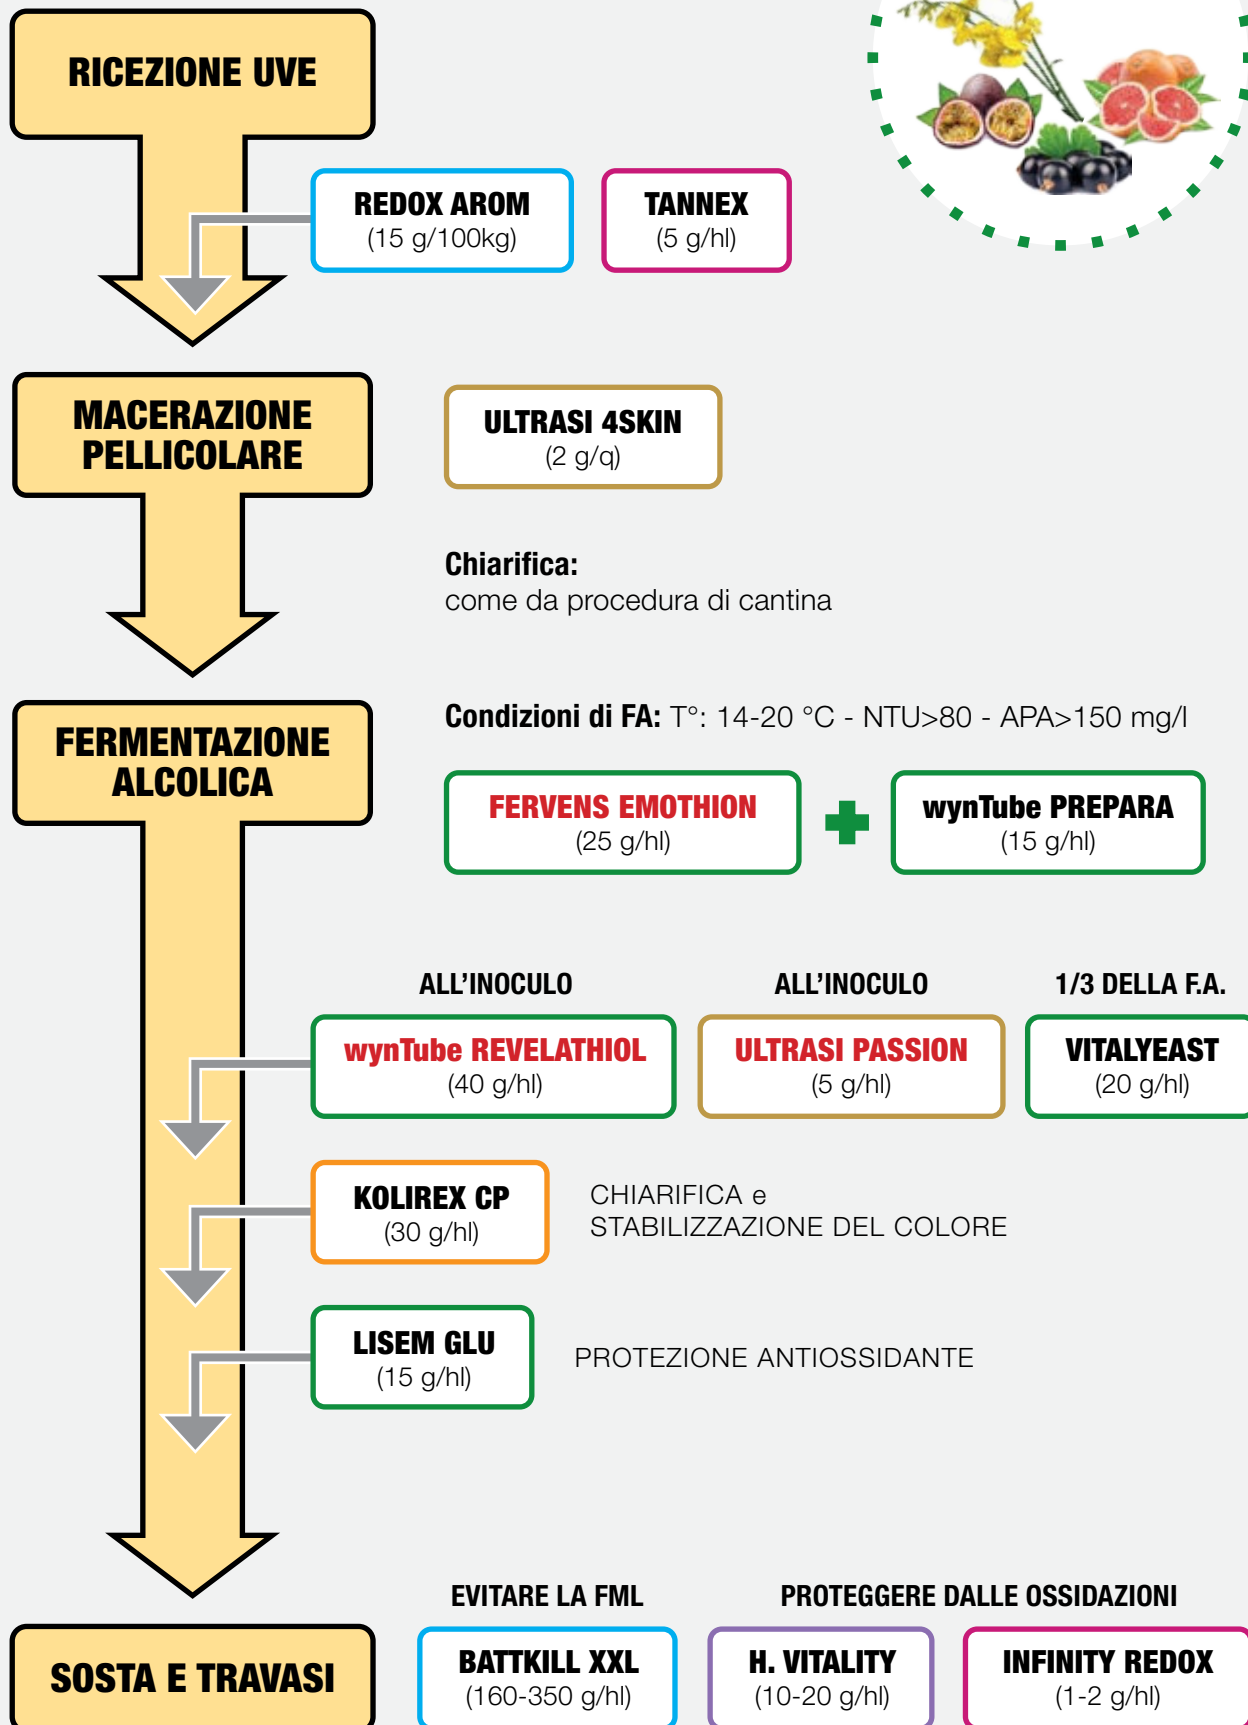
RICEZIONE UVE

REDOX AROM
(15 g/100kg)

TANNEX
(5 g/hl)

MACERAZIONE PELLICOLARE

ULTRASI 4SKIN
(2 g/q)

Chiarifica:
come da procedura di cantina

FERMENTAZIONE ALCOLICA

Condizioni di FA: T°: 14-20 °C - NTU>80 - APA>150 mg/l

FERVENS EMOTHION
(25 g/hl)

wynTube PREPARA
(15 g/hl)

ALL'INOCULO

wynTube REVELATHIOL
(40 g/hl)

ALL'INOCULO

ULTRASI PASSION
(5 g/hl)

1/3 DELLA F.A.

VITALYEAST
(20 g/hl)

KOLIREX CP
(30 g/hl)

CHIARIFICA e
STABILIZZAZIONE DEL COLORE

LISEM GLU
(15 g/hl)

PROTEZIONE ANTIOSSIDANTE

SOSTA E TRAVASI

EVITARE LA FML

BATTKILL XXL
(160-350 g/hl)

PROTEGGERE DALLE OSSIDAZIONI

H. VITALITY
(10-20 g/hl)

INFINITY REDOX
(1-2 g/hl)